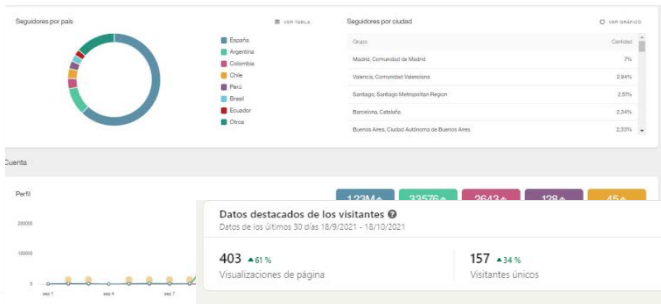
Seguidores por país

VER TABLA

España
Argentina
Colombia
Chile
Perú
Brasil
Ecuador
Otros

Seguidores por ciudad

VER GRÁFICO

| Grupo | Cantidad |
|---|---|
| Madrid, Comunidad de Madrid | 7% |
| Valencia, Comunidad Valenciana | 2.84% |
| Santiago, Santiago Metropolitan Region | 2.57% |
| Barcelona, Cataluña | 2.34% |
| Buenos Aires, Ciudad Autónoma de Buenos Aires | 2.33% |

Cuenta

Perfil

20000

10000

0

sep 1
sep 4
sep 7

122M
33576
2643
128
45

Datos destacados de los visitantes

Datos de los últimos 30 días 18/9/2021 - 18/10/2021

403 ▲61 %
Visualizaciones de página

157 ▲34 %
Visitantes únicos